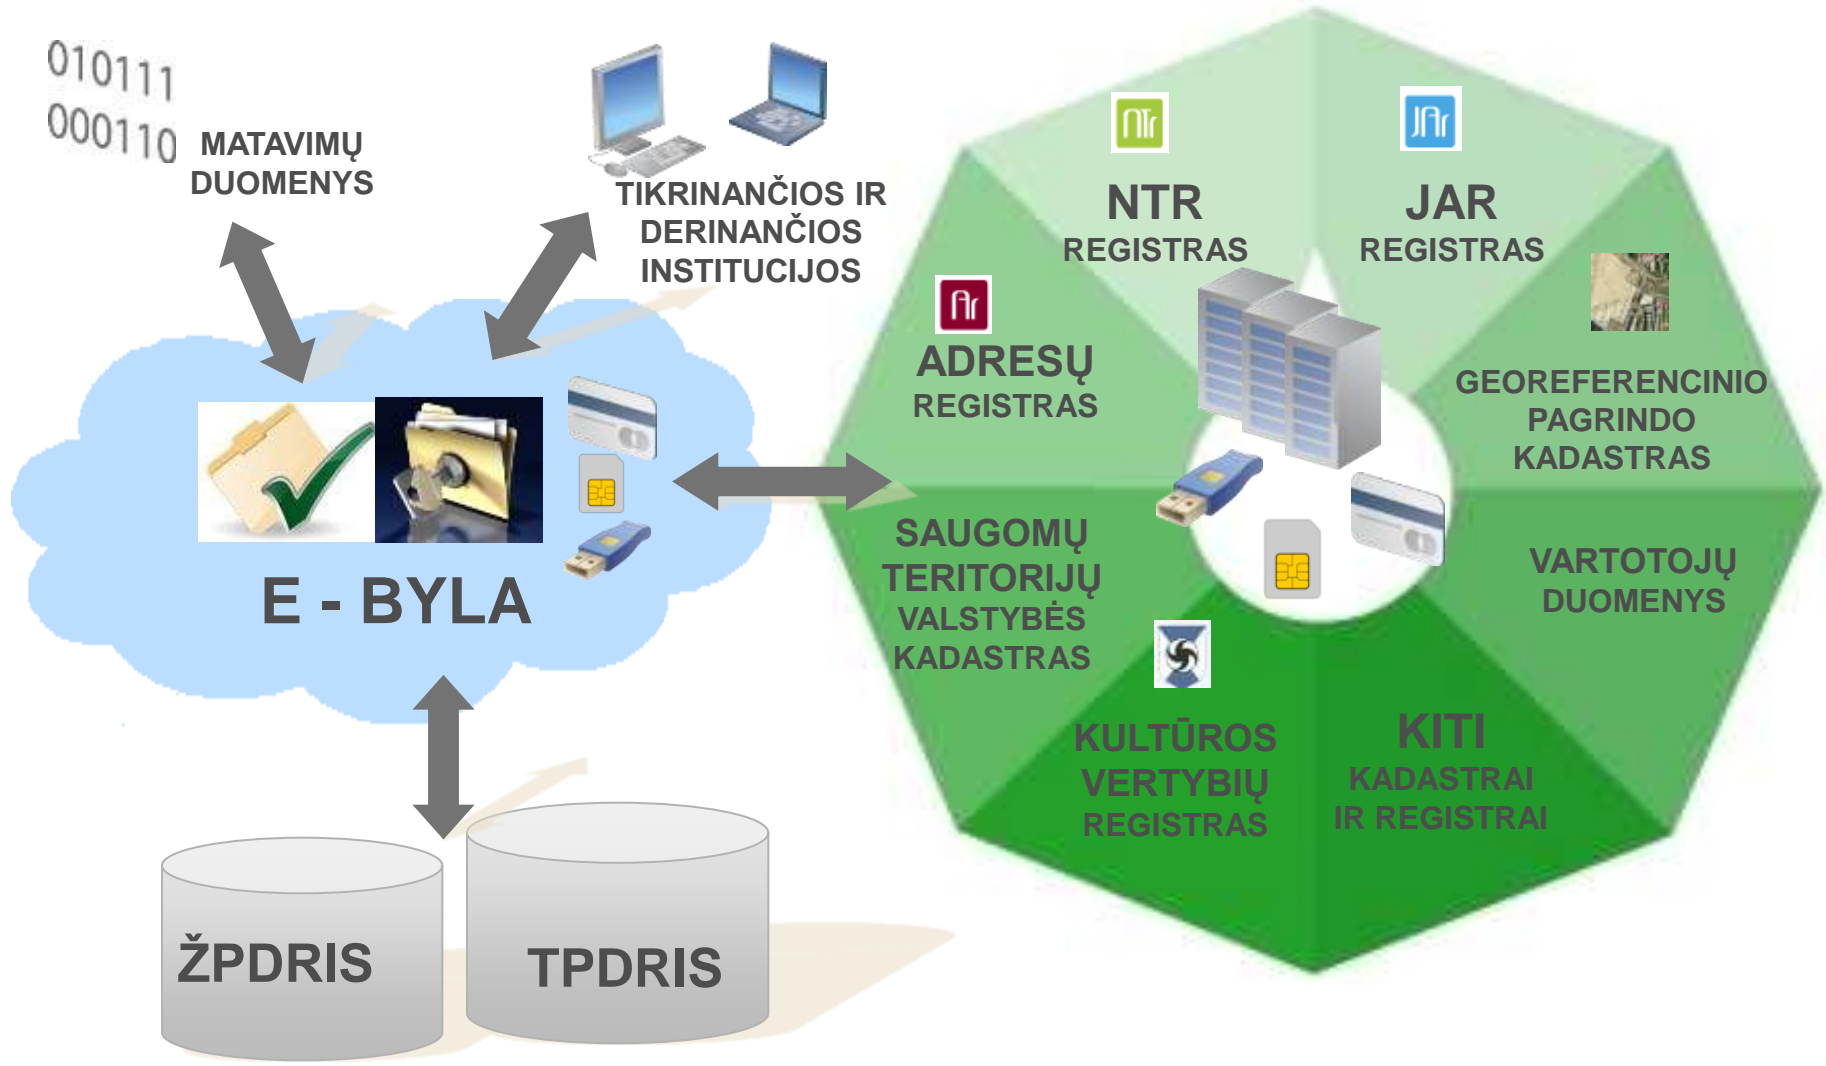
010111
000110

MATAVIMŲ DUOMENYS

TIKRINANČIOS IR DERINANČIOS INSTITUCIJOS

E - BYLA

ŽPDRIS

TPDRIS

NTR REGISTRAS

JAR REGISTRAS

ADRESŲ REGISTRAS

GEOREFERENCINIO PAGRINDO KADASTRAS

SAUGOMŲ TERITORIJŲ VALSTYBĖS KADASTRAS

VARTOTOJŲ DUOMENYS

KULTŪROS VERTYBIŲ REGISTRAS

KITI KADASTRAI IR REGISTRAI